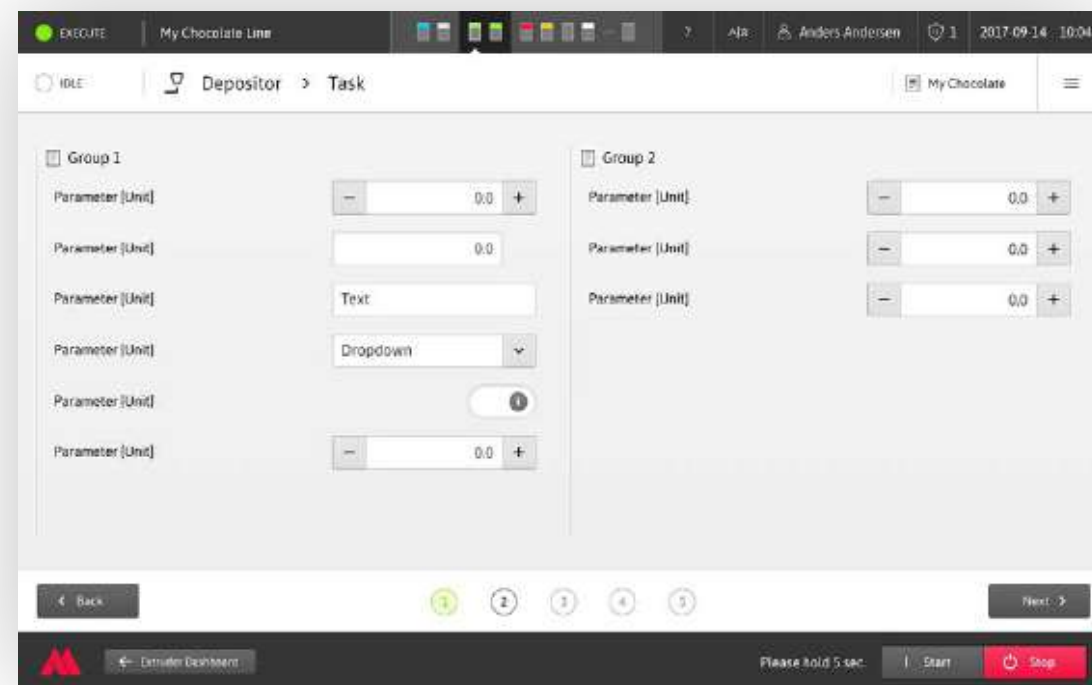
EXECUTE | My Chocolate Line | ? | A|a | Anders Andersen | 1 | 2017-09-14 10:04

IDLE | Depositor > Task | My Chocolate

Group 1

Parameter [Unit] − 0.0 +

Parameter [Unit] 0.0

Parameter [Unit] Text

Parameter [Unit] Dropdown

Parameter [Unit]

Parameter [Unit] − 0.0 +

Group 2

Parameter [Unit] − 0.0 +

Parameter [Unit] − 0.0 +

Parameter [Unit] − 0.0 +

< Back

1 2 3 4 5

Next >

← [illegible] Dashboard

Please hold 5 sec. | Start | Stop